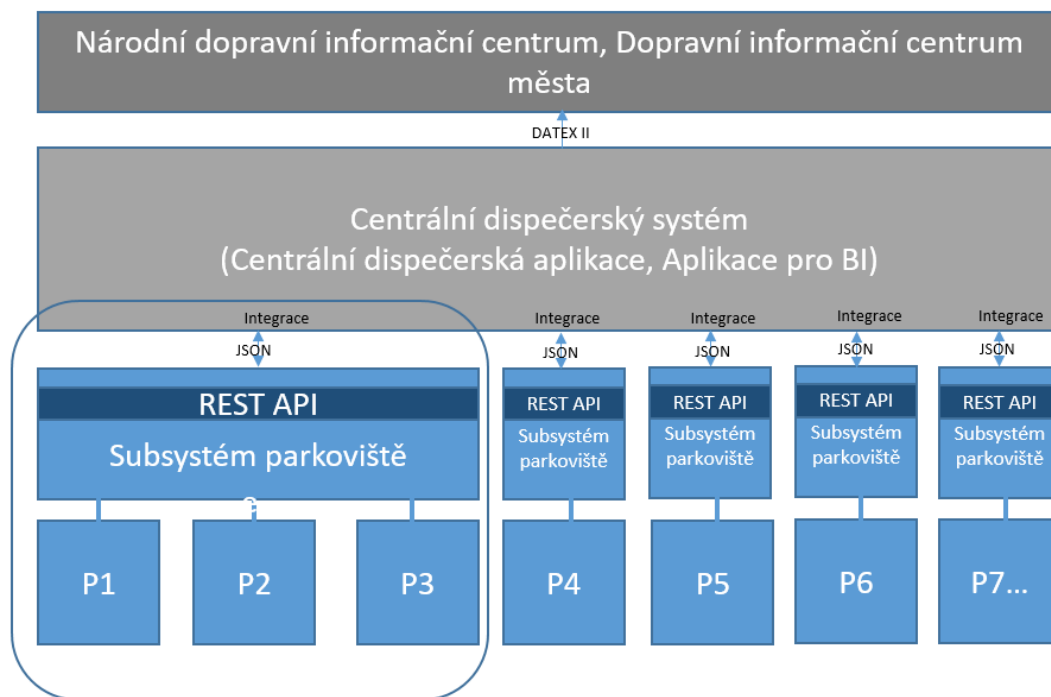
Národní dopravní informační centrum, Dopravní informační centrum města

DATEX II

Centrální dispečerský systém
(Centrální dispečerská aplikace, Aplikace pro BI)

Integrace
JSON

REST API
Subsystém parkoviště

P1
P2
P3

Integrace
JSON
REST API
Subsystém parkoviště
P4

Integrace
JSON
REST API
Subsystém parkoviště
P5

Integrace
JSON
REST API
Subsystém parkoviště
P6

Integrace
JSON
REST API
Subsystém parkoviště
P7...